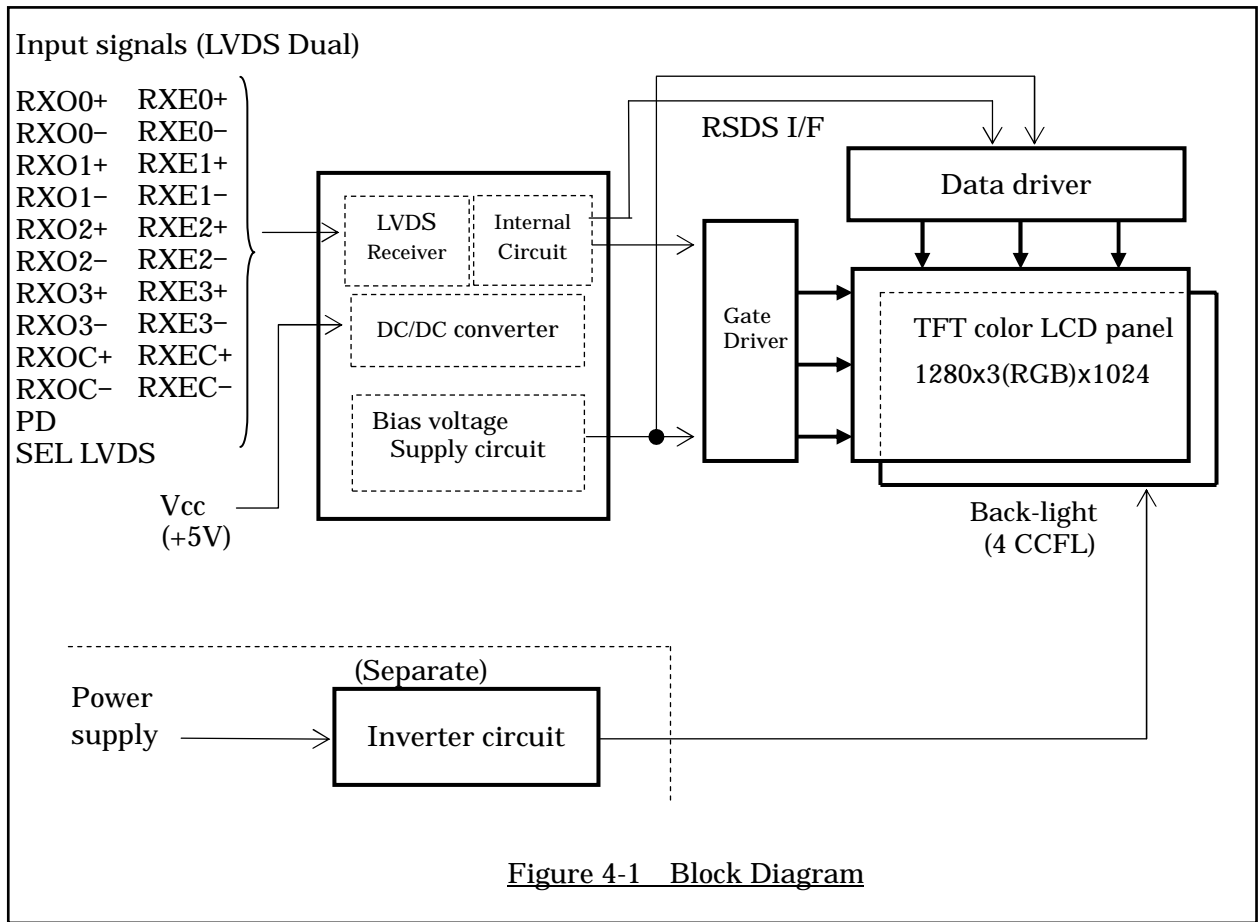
Input signals (LVDS Dual)

RXO0+ RXE0+
RXO0− RXE0−
RXO1+ RXE1+
RXO1− RXE1−
RXO2+ RXE2+
RXO2− RXE2−
RXO3+ RXE3+
RXO3− RXE3−
RXOC+ RXEC+
RXOC− RXEC−
PD
SEL LVDS

Vcc
(+5V)

LVDS
Receiver

Internal
Circuit

DC/DC converter

Bias voltage
Supply circuit

RSDS I/F

Data driver

Gate
Driver

TFT color LCD panel
1280x3(RGB)x1024

Back-light
(4 CCFL)

(Separate)

Power
supply

Inverter circuit

Figure 4-1 Block Diagram